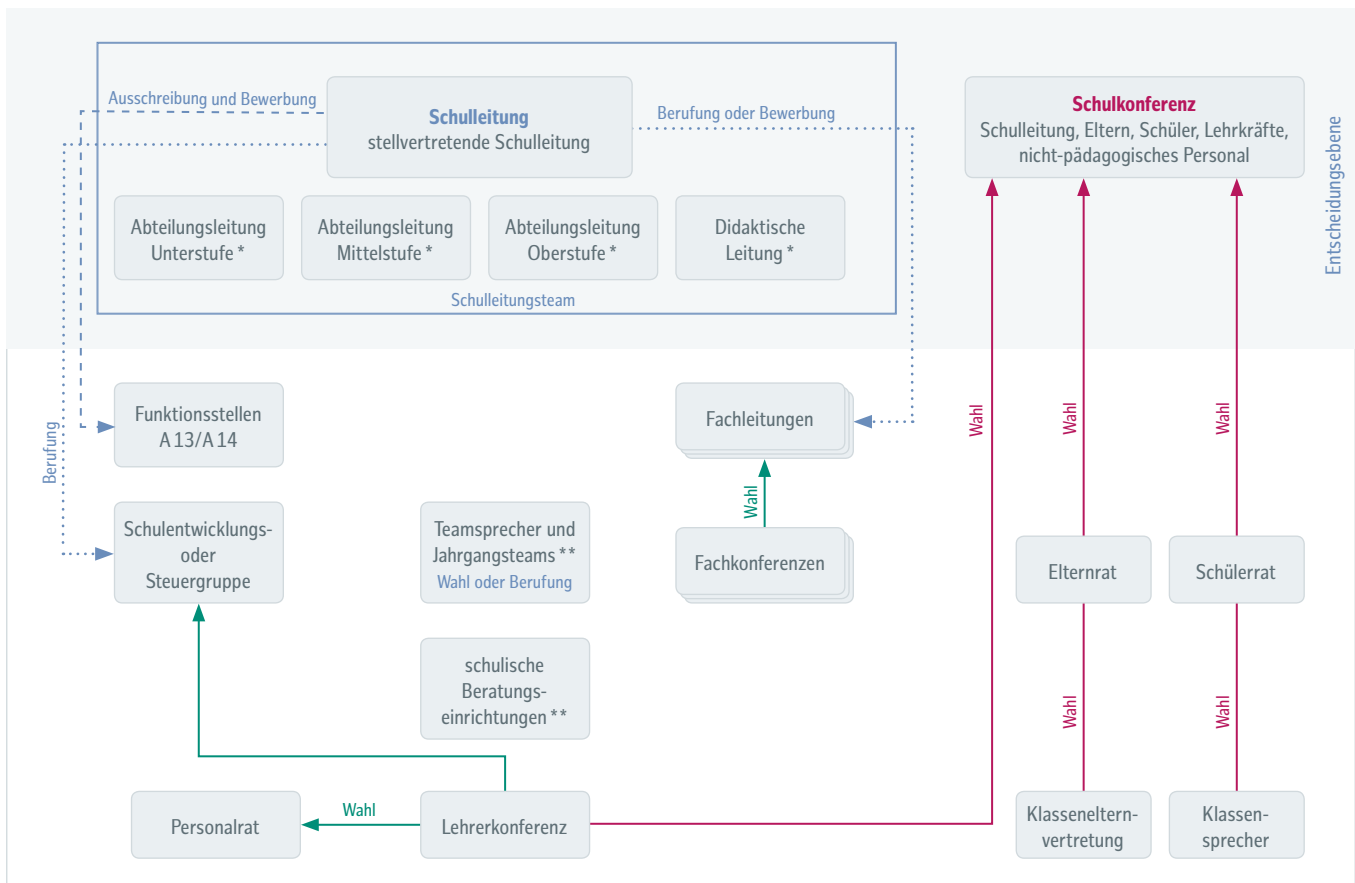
Ausschreibung und Bewerbung

Schulleitung
stellvertretende Schulleitung

Berufung oder Bewerbung

Schulkonferenz
Schulleitung, Eltern, Schüler, Lehrkräfte, nicht-pädagogisches Personal

Entscheidungsebene

Abteilungsleitung Unterstufe *

Abteilungsleitung Mittelstufe *

Abteilungsleitung Oberstufe *

Didaktische Leitung *

Schulleitungsteam

Berufung

Funktionsstellen A 13/A 14

Fachleitungen

Wahl

Wahl

Wahl

Wahl

Schulentwicklungs- oder Steuergruppe

Teamsprecher und Jahrgangsteams **
Wahl oder Berufung

Fachkonferenzen

Elternrat

Schülerrat

schulische Beratungseinrichtungen **

Wahl

Wahl

Personalrat

Wahl

Lehrerkonferenz

Klasseneltern-vertretung

Klassen-sprecher